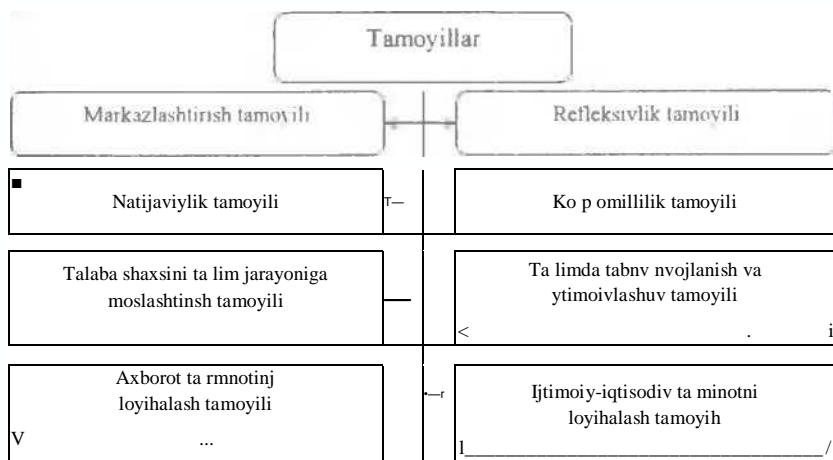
Tamoyillar

Markazlashtirish tamoyili

Refleksivlik tamoyili

■ Natijaviylik tamoyili

Ko p omillilik tamoyili

Talaba shaxsini ta lim jarayoniga moslashtinsh tamoyili

Ta limda tabnv nvojlanish va ytimoivlashuv tamoyili

Axborot ta rmnotinj loyihalash tamoyili

Ijtimoiy-iqtisodiv ta minotni loyihalash tamoyih